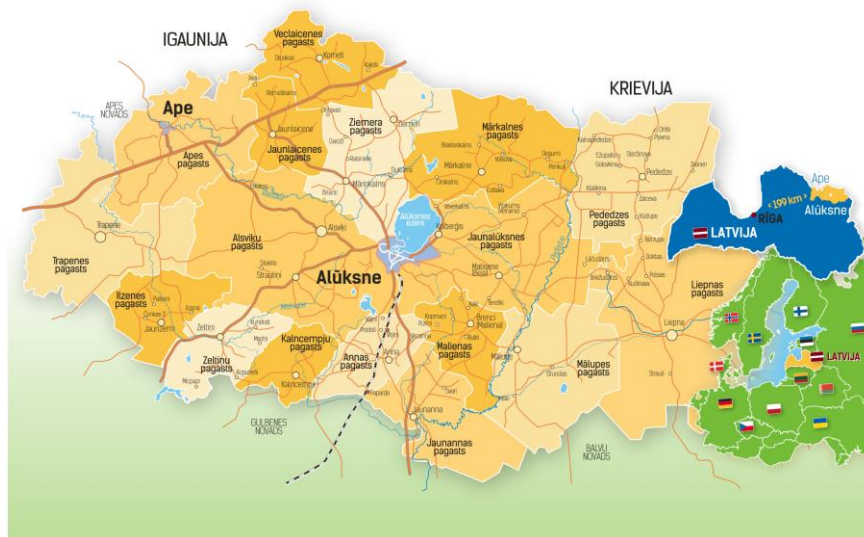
IGAUNIJA

KRIEVIJA

Veclaicenes pagasts

Ape

APES NOVADS

Apes pagasts

Jaunlaicenes pagasts

Ziemera pagasts

Mārkalnes pagasts

Mārkalne

Alūksnes ezers

Jaunalūksnes pagasts

Pededzes pagasts

Pededze

Alsviķu pagasts

Alsviķi

Trapenes pagasts

Trapene

Alūksne

Ilzenes pagasts

Jaunzeltiņi

Zeltiņi

Zeltiņu pagasts

Kalncempju pagasts

Kalncempji

Annas pagasts

Malienas pagasts

Liepnas pagasts

Liepna

Mālupes pagasts

Mālupe

Jaunannas pagasts

Jaunanna

GULBENES NOVADS

BALVU NOVADS

Ape

‹ 199 km ›

RĪGA

Alūksne

LATVIJA

LATVIJA